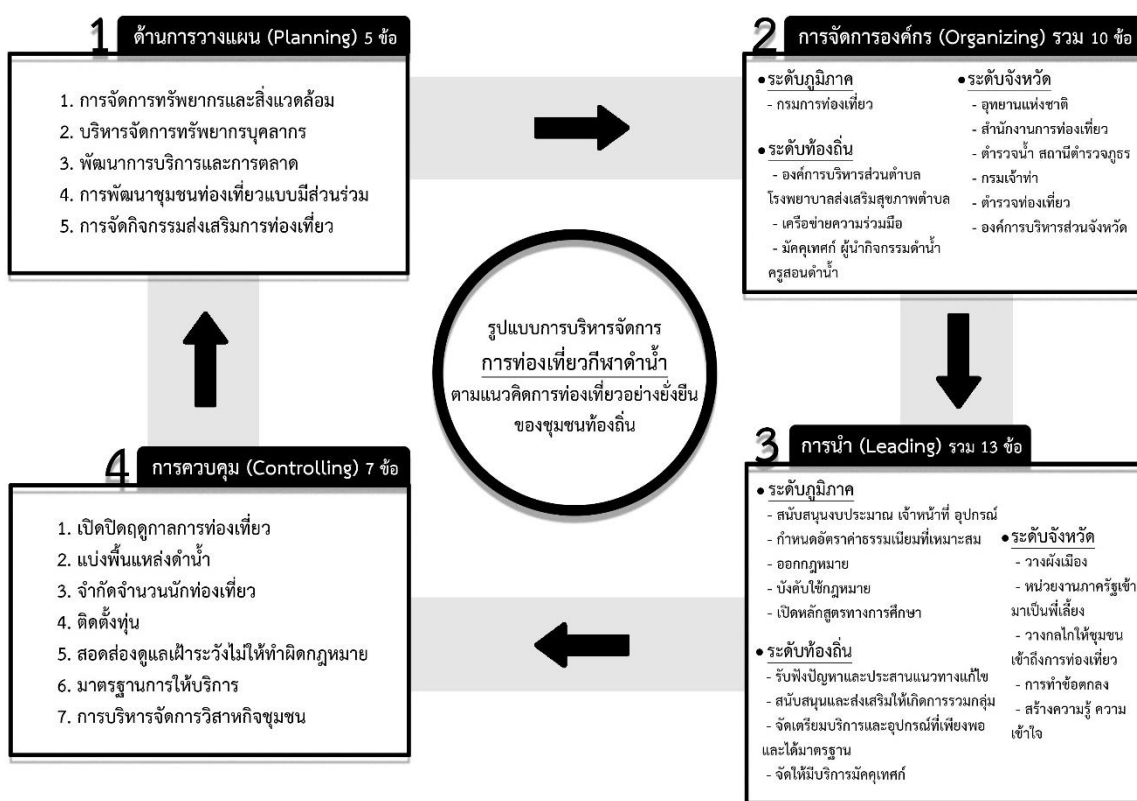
1 ด้านการวางแผน (Planning) 5 ข้อ

1. การจัดการทรัพยากรและสิ่งแวดล้อม
2. บริหารจัดการทรัพยากรบุคลากร
3. พัฒนาการบริการและการตลาด
4. การพัฒนาชุมชนท่องเที่ยวแบบมีส่วนร่วม
5. การจัดกิจกรรมส่งเสริมการท่องเที่ยว

2 การจัดการองค์กร (Organizing) รวม 10 ข้อ

• ระดับภูมิภาค
- กรมการท่องเที่ยว

• ระดับท้องถิ่น
- องค์การบริหารส่วนตำบล โรงพยาบาลส่งเสริมสุขภาพตำบล
- เครือข่ายความร่วมมือ
- มัคคุเทศก์ ผู้นำกิจกรรมดำน้ำ ครูสอนดำน้ำ

• ระดับจังหวัด
- อุทยานแห่งชาติ
- สำนักงานการท่องเที่ยว
- ตำรวจน้ำ สถานีตำรวจภูธร
- กรมเจ้าท่า
- ตำรวจท่องเที่ยว
- องค์การบริหารส่วนจังหวัด

รูปแบบการบริหารจัดการ
การท่องเที่ยวกีฬาดำน้ำ
ตามแนวคิดการท่องเที่ยวอย่างยั่งยืน
ของชุมชนท้องถิ่น

3 การนำ (Leading) รวม 13 ข้อ

• ระดับภูมิภาค
- สนับสนุนงบประมาณ เจ้าหน้าที่ อุปกรณ์
- กำหนดอัตราค่าธรรมเนียมที่เหมาะสม
- ออกกฎหมาย
- บังคับใช้กฎหมาย
- เปิดหลักสูตรทางการศึกษา

• ระดับท้องถิ่น
- รับฟังปัญหาและประสานแนวทางแก้ไข
- สนับสนุนและส่งเสริมให้เกิดการรวมกลุ่ม
- จัดเตรียมบริการและอุปกรณ์ที่เพียงพอและได้มาตรฐาน
- จัดให้มีบริการมัคคุเทศก์

• ระดับจังหวัด
- วางผังเมือง
- หน่วยงานภาครัฐเข้ามาเป็นพี่เลี้ยง
- วางกลไกให้ชุมชนเข้าถึงการท่องเที่ยว
- การทำข้อตกลง
- สร้างความรู้ ความเข้าใจ

4 การควบคุม (Controlling) 7 ข้อ

1. เปิดปิดฤดูกาลการท่องเที่ยว
2. แบ่งพื้นแหล่งดำน้ำ
3. จำกัดจำนวนนักท่องเที่ยว
4. ติดตั้งทุ่น
5. สอดส่องดูแลเฝ้าระวังไม่ให้ทำผิดกฎหมาย
6. มาตรฐานการให้บริการ
7. การบริหารจัดการวิสาหกิจชุมชน